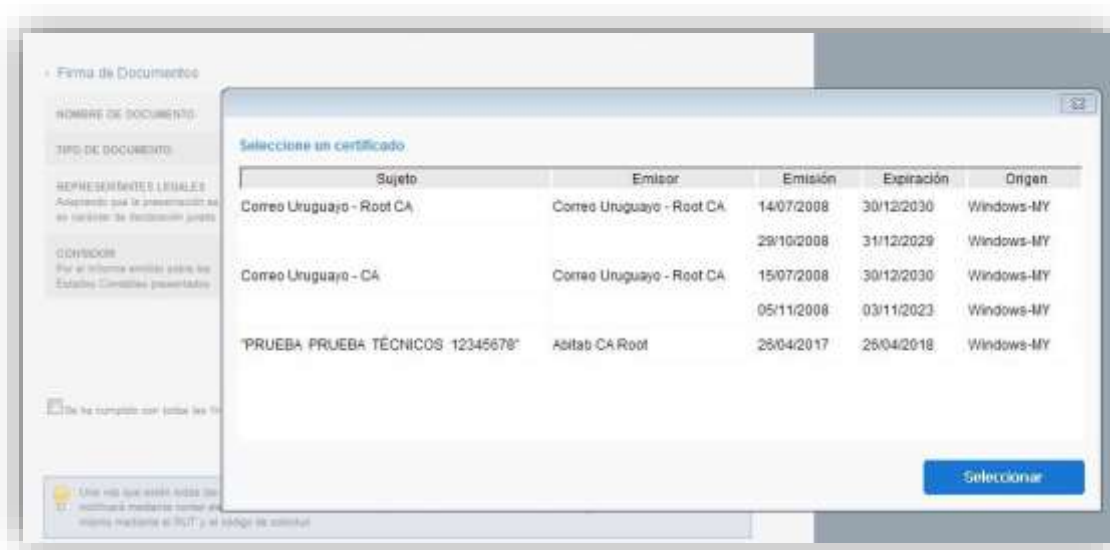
› Firma de Documentos

NOMBRE DE DOCUMENTO

TIPO DE DOCUMENTO

REPRESENTANTES LEGALES
Aceptando que la presentación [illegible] en carácter de declaración jurada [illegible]

CONTADOR
Por el informe emitido para los Estados Contables presentados

Se ha cumplido con todas las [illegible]

Una vez que estén todas las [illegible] notificará mediante correo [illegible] mismo mediante el RUT y el código de solicitud

Seleccione un certificado

| Sujeto | Emisor | Emisión | Expiración | Origen |
|---|---|---|---|---|
| Correo Uruguayo - Root CA | Correo Uruguayo - Root CA | 14/07/2008 | 30/12/2030 | Windows-MY |
| | | 29/10/2008 | 31/12/2029 | Windows-MY |
| Correo Uruguayo - CA | Correo Uruguayo - Root CA | 15/07/2008 | 30/12/2030 | Windows-MY |
| | | 05/11/2008 | 03/11/2023 | Windows-MY |
| "PRUEBA PRUEBA TÉCNICOS 12345678" | Abitab CA Root | 26/04/2017 | 26/04/2018 | Windows-MY |

Seleccionar